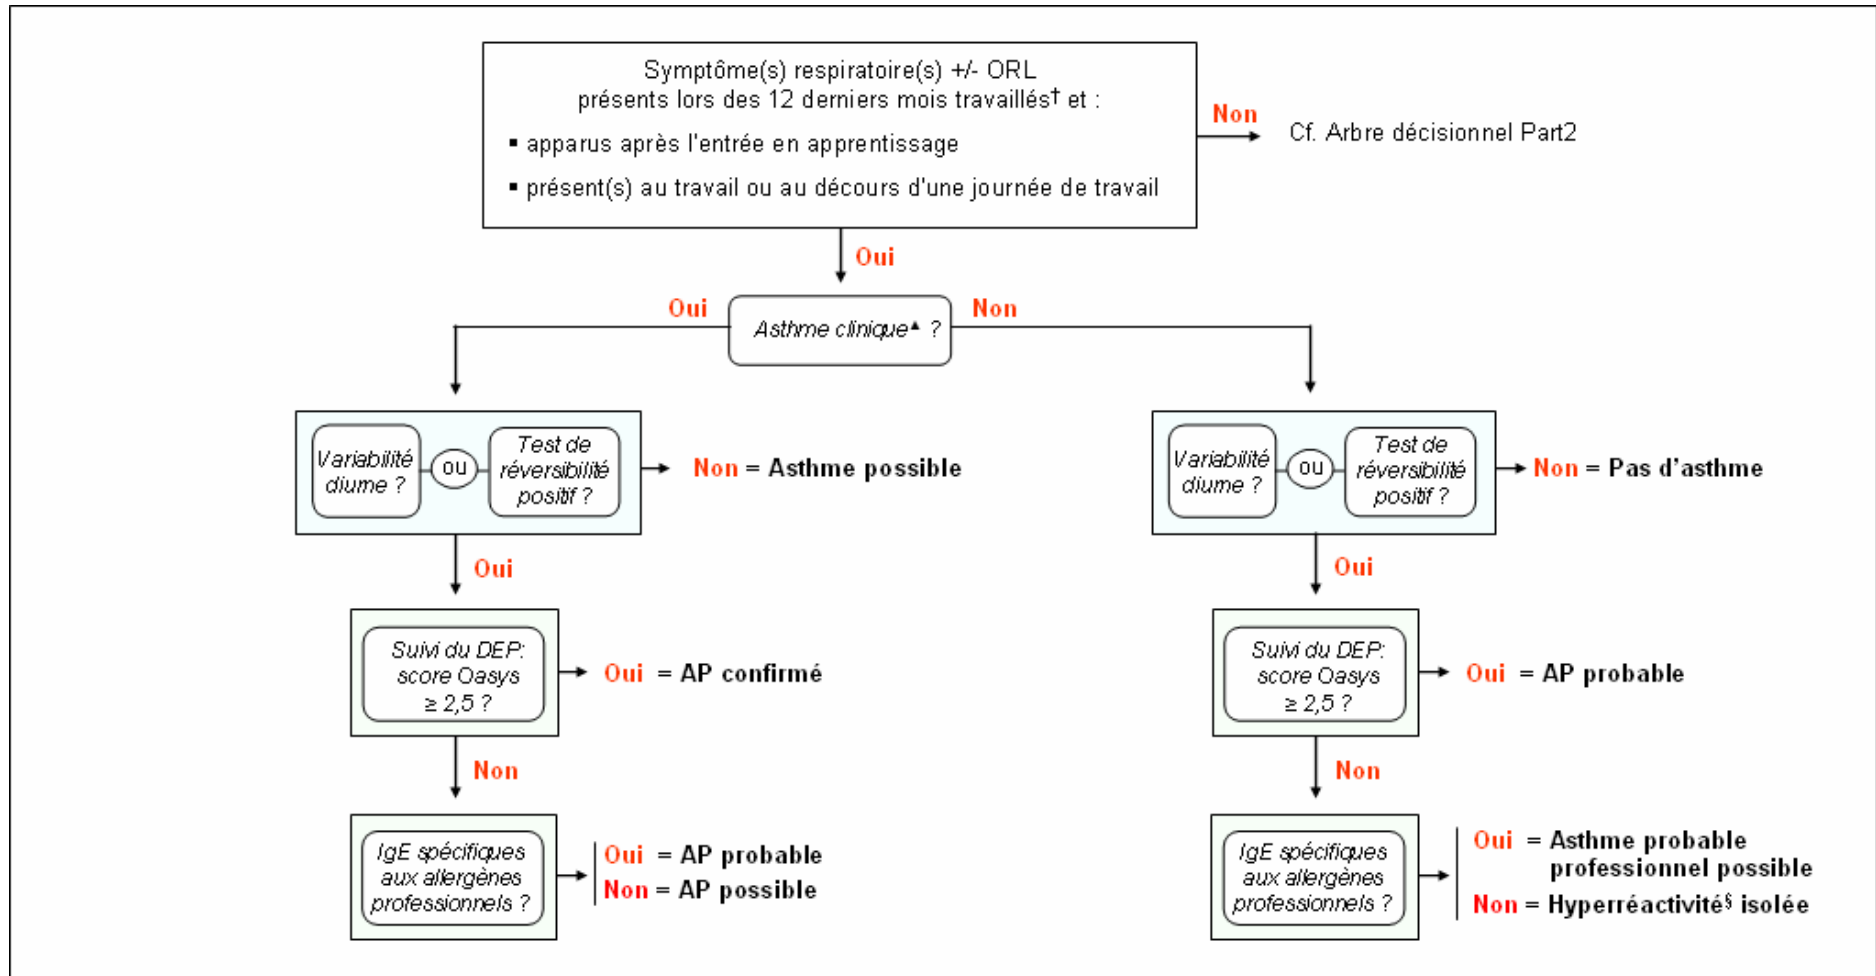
Symptôme(s) respiratoire(s) +/- ORL présents lors des 12 derniers mois travaillés† et :

▪ apparus après l'entrée en apprentissage

▪ présent(s) au travail ou au décours d'une journée de travail

Non

Cf. Arbre décisionnel Part2

Oui

Oui

Asthme clinique▲ ?

Non

Variabilité diurne ?

ou

Test de réversibilité positif ?

Non = Asthme possible

Variabilité diurne ?

ou

Test de réversibilité positif ?

Non = Pas d'asthme

Oui

Oui

Suivi du DEP: score Oasys ≥ 2,5 ?

Oui = AP confirmé

Suivi du DEP: score Oasys ≥ 2,5 ?

Oui = AP probable

Non

Non

IgE spécifiques aux allergènes professionnels ?

Oui = AP probable
Non = AP possible

IgE spécifiques aux allergènes professionnels ?

Oui = Asthme probable professionnel possible
Non = Hyperréactivité§ isolée